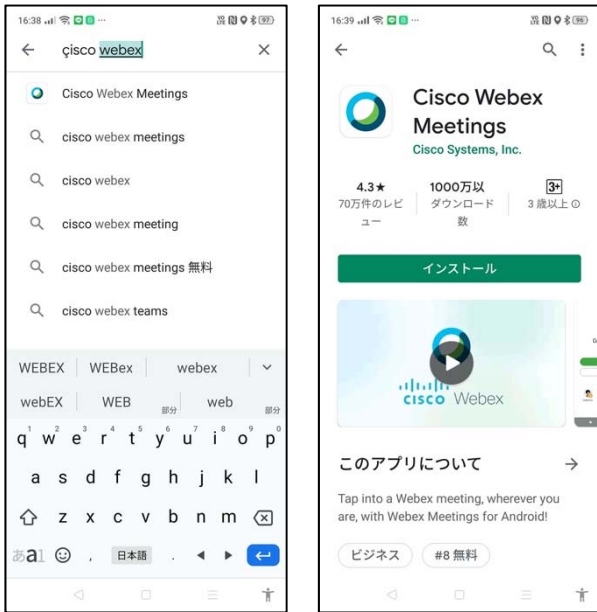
16:38 97

← çisco webex ×

Cisco Webex Meetings

cisco webex meetings

cisco webex

cisco webex meeting

cisco webex meetings 無料

cisco webex teams

WEBEX | WEBex | webex

webEX | WEB 部分 | web 部分

q w e r t y u i o p

a s d f g h j k l

z x c v b n m

あa1 ☺ , 日本語 .

16:39 96

←

Cisco Webex Meetings

Cisco Systems, Inc.

4.3★
70万件のレビュー

1000万以
ダウンロード数

3+
3 歳以上

インストール

cisco Webex

このアプリについて →

Tap into a Webex meeting, wherever you are, with Webex Meetings for Android!

ビジネス | #8 無料